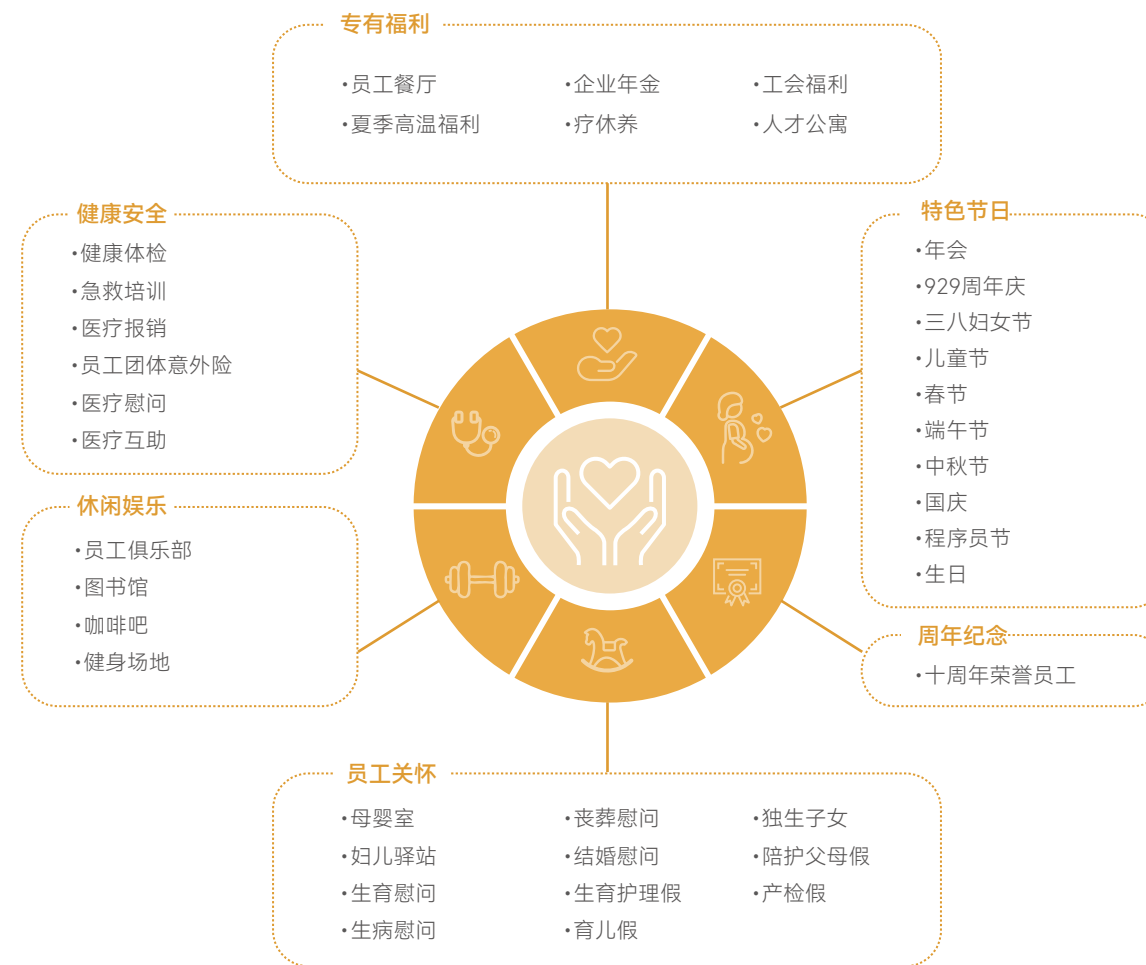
专有福利

•员工餐厅
•夏季高温福利

•企业年金
•疗休养

•工会福利
•人才公寓

健康安全

•健康体检
•急救培训
•医疗报销
•员工团体意外险
•医疗慰问
•医疗互助

特色节日

•年会
•929周年庆
•三八妇女节
•儿童节
•春节
•端午节
•中秋节
•国庆
•程序员节
•生日

休闲娱乐

•员工俱乐部
•图书馆
•咖啡吧
•健身场地

周年纪念

•十周年荣誉员工

员工关怀

•母婴室
•妇儿驿站
•生育慰问
•生病慰问

•丧葬慰问
•结婚慰问
•生育护理假
•育儿假

•独生子女
•陪护父母假
•产检假